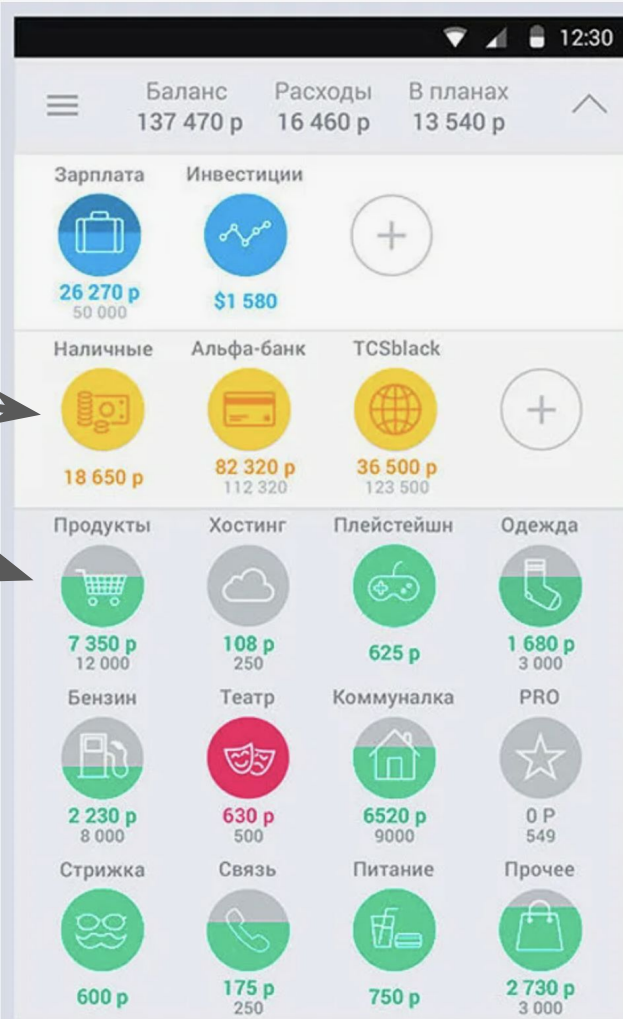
12:30

Баланс 137 470 р
Расходы 16 460 р
В планах 13 540 р

Зарплата
26 270 р
50 000

Инвестиции
$1 580

Наличные
18 650 р

Альфа-банк
82 320 р
112 320

TCSblack
36 500 р
123 500

Продукты
7 350 р
12 000

Хостинг
108 р
250

Плейстейшн
625 р

Одежда
1 680 р
3 000

Бензин
2 230 р
8 000

Театр
630 р
500

Коммуналка
6520 р
9000

PRO
0 Р
549

Стрижка
600 р

Связь
175 р
250

Питание
750 р

Прочее
2 730 р
3 000